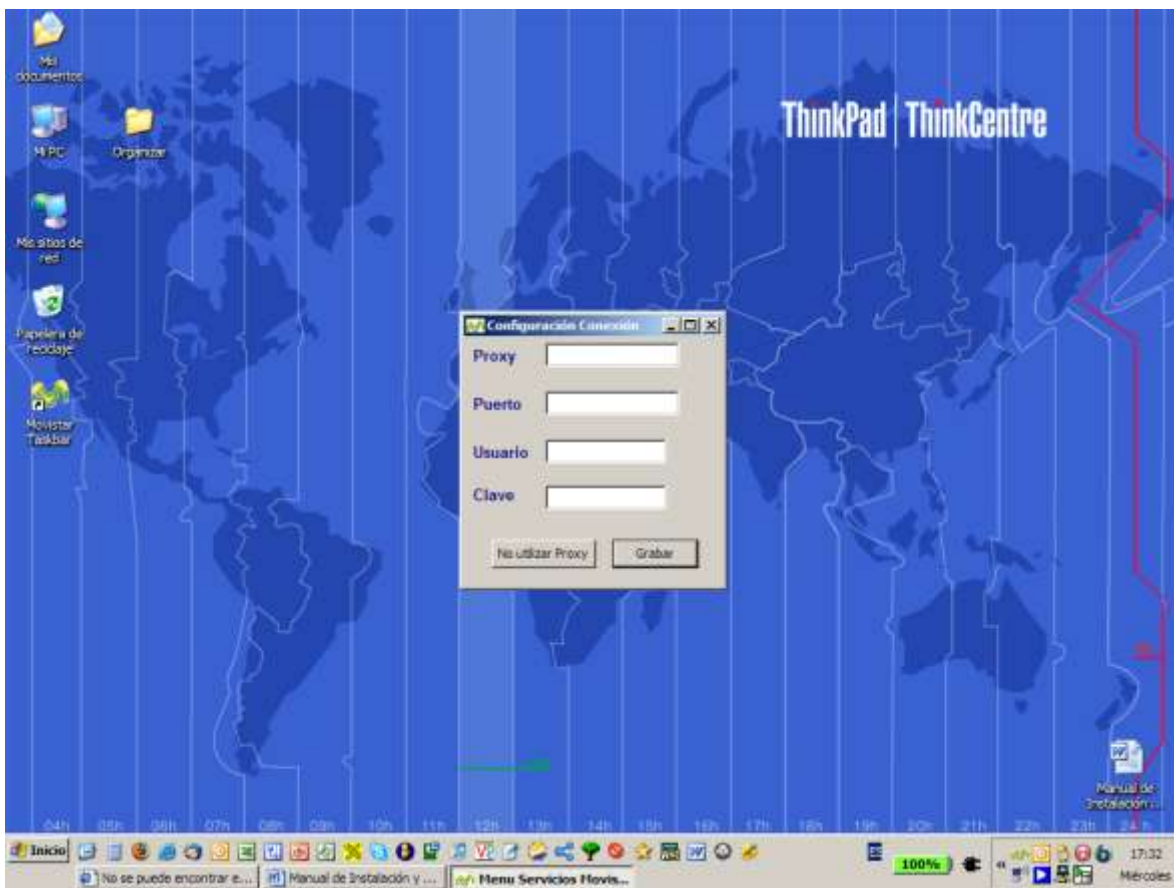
Mis documentos

Mi PC

Organizar

Mis sitios de red

Papelera de reciclaje

Movistar Taskbar

ThinkPad | ThinkCentre

Configuración Conexión

Proxy

Puerto

Usuario

Clave

No utilizar Proxy

Grabar

Manual de Instalación ...

04h 05h 06h 07h 08h 09h 10h 11h 12h 13h 14h 15h 16h 17h 18h 19h 20h 21h 22h 23h 24 h

Inicio

No se puede encontrar e...

Manual de Instalación y ...

Menu Servicios Movis...

100%

17:32

Miércoles